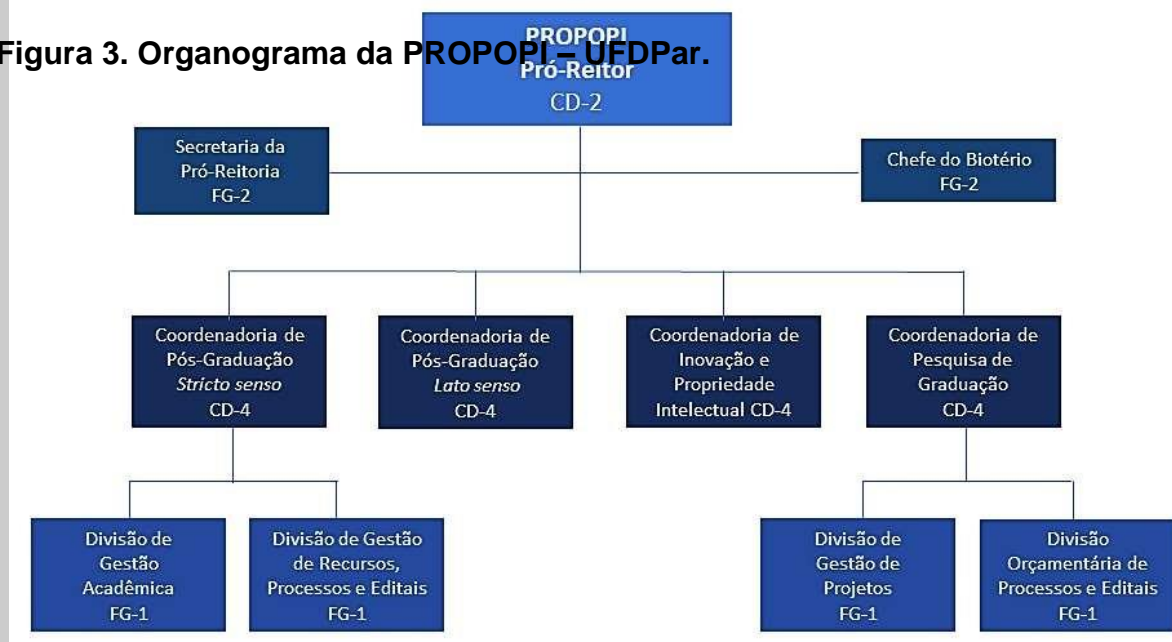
Figura 3. Organograma da PROPOPI – UFDPar.

PROPOPI
Pró-Reitor
CD-2

Secretaria da Pró-Reitoria FG-2

Chefe do Biotério FG-2

Coordenadoria de Pós-Graduação *Stricto senso* CD-4

Coordenadoria de Pós-Graduação *Lato senso* CD-4

Coordenadoria de Inovação e Propriedade Intelectual CD-4

Coordenadoria de Pesquisa de Graduação CD-4

Divisão de Gestão Acadêmica FG-1

Divisão de Gestão de Recursos, Processos e Editais FG-1

Divisão de Gestão de Projetos FG-1

Divisão Orçamentária de Processos e Editais FG-1